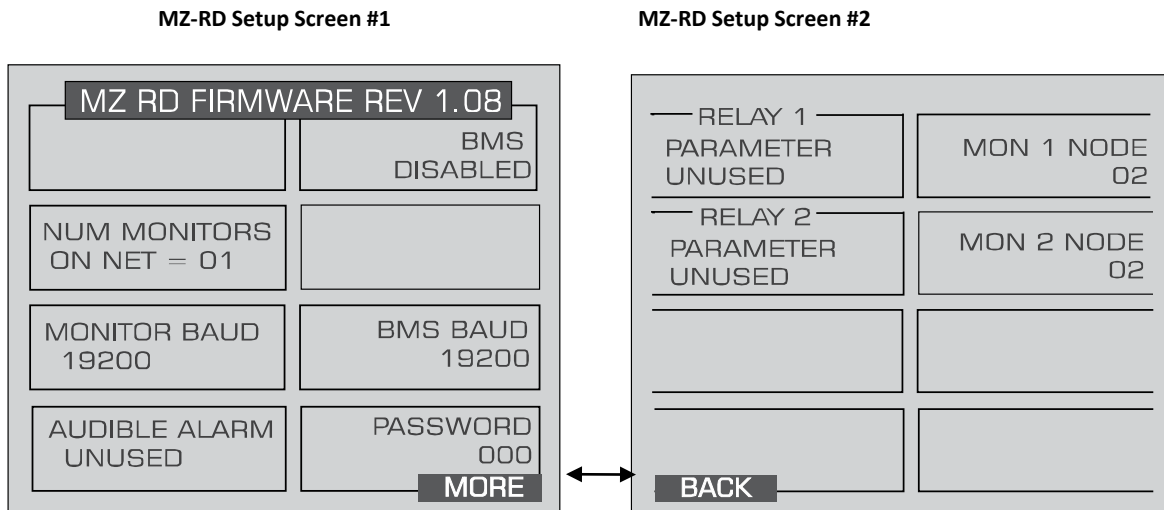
MZ-RD Setup Screen #1

MZ-RD Setup Screen #2

MZ RD FIRMWARE REV 1.08

BMS DISABLED

NUM MONITORS ON NET = 01

MONITOR BAUD 19200

BMS BAUD 19200

AUDIBLE ALARM UNUSED

PASSWORD 000

MORE

RELAY 1
PARAMETER UNUSED

MON 1 NODE 02

RELAY 2
PARAMETER UNUSED

MON 2 NODE 02

BACK